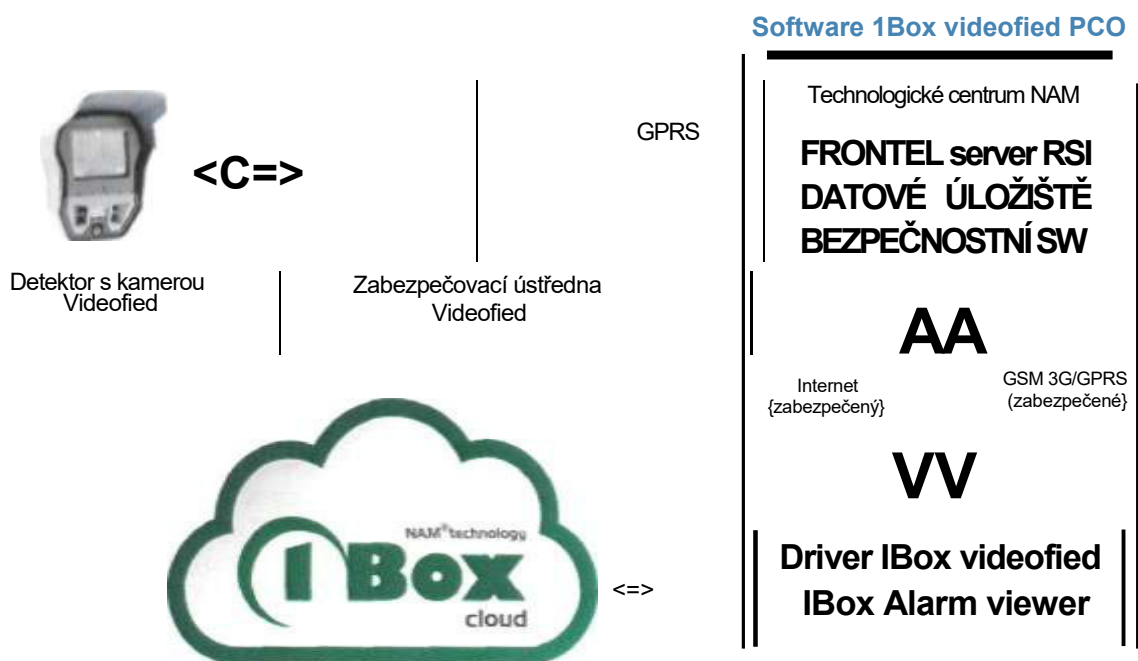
Software 1Box videofied PCO

Technologické centrum NAM

GPRS

FRONTEL server RSI
DATOVÉ ÚLOŽIŠTĚ
BEZPEČNOSTNÍ SW

<C=>

Detektor s kamerou Videofied

Zabezpečovací ústředna Videofied

AA

Internet {zabezpečený}

GSM 3G/GPRS (zabezpečené}

VV

NAM® technology
IBox
cloud

<=>

Driver IBox videofied
IBox Alarm viewer